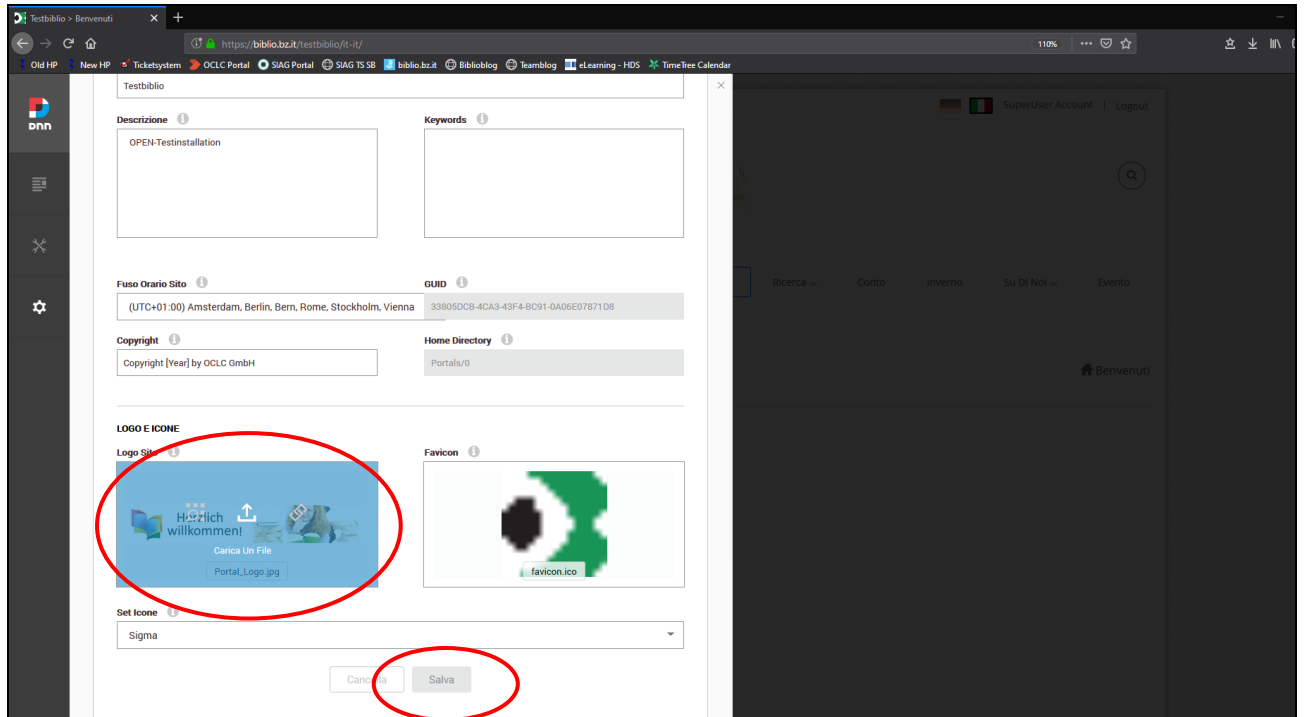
Testbiblio > Benvenuti ×
+
https://biblio.bz.it/testbiblio/it-it/
110%
Old HP New HP Ticketsystem OCLC Portal SIAG Portal SIAG TS SB biblio.bz.it Biblioblog Teamblog eLearning - HDS TimeTree Calendar

DNN

Testbiblio

Descrizione
OPEN-Testinstallation

Keywords

Fuso Orario Sito
(UTC+01:00) Amsterdam, Berlin, Bern, Rome, Stockholm, Vienna

GUID
33805DCB-4CA3-43F4-BC91-0A06E07871D8

Copyright
Copyright [Year] by OCLC GmbH

Home Directory
Portals/0

LOGO E ICONE

Logo Sito
Herzlich willkommen!
Carica Un File
Portal_Logo.jpg

Favicon
favicon.ico

Set Icone
Sigma

Cancella
Salva

SuperUser Account | Logout
Ricerca Conto Inverno Su Di Noi Evento
Benvenuti